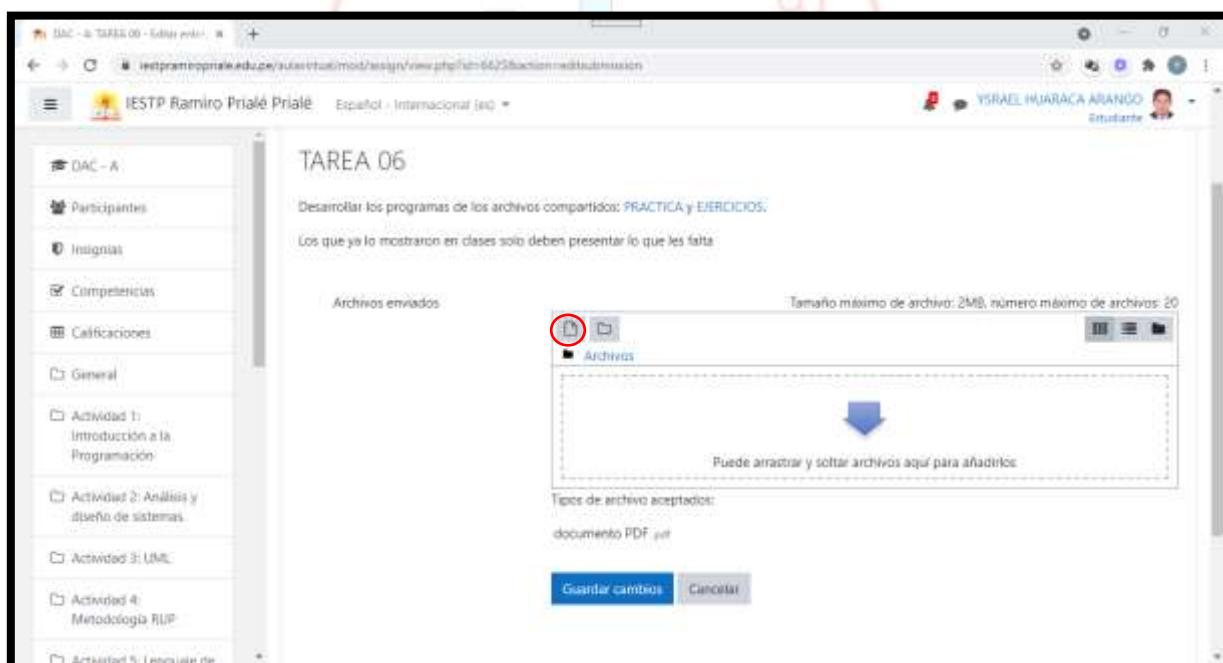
DAC - A: TAREA 06 - Editar entr... ×
iestpramiroprialé.edu.pe/aulavirtual/mod/assign/view.php?id=6625&action=editsubmission

IESTP Ramiro Prialé Prialé  Español - Internacional (es)
YSRAEL HUARACA ARANGO
Estudiante

DAC - A
Participantes
Insignias
Competencias
Calificaciones
General
Actividad 1: Introducción a la Programación
Actividad 2: Análisis y diseño de sistemas
Actividad 3: UML
Actividad 4: Metodología RUP
Actividad 5: Lenguaje de

TAREA 06

Desarrollar los programas de los archivos compartidos: PRACTICA y EJERCICIOS.

Los que ya lo mostraron en clases solo deben presentar lo que les falta

Archivos enviados

Tamaño máximo de archivo: 2MB, número máximo de archivos: 20

Archivos

Puede arrastrar y soltar archivos aquí para añadirlos

Tipos de archivo aceptados:

documento PDF .pdf

Guardar cambios  Cancelar